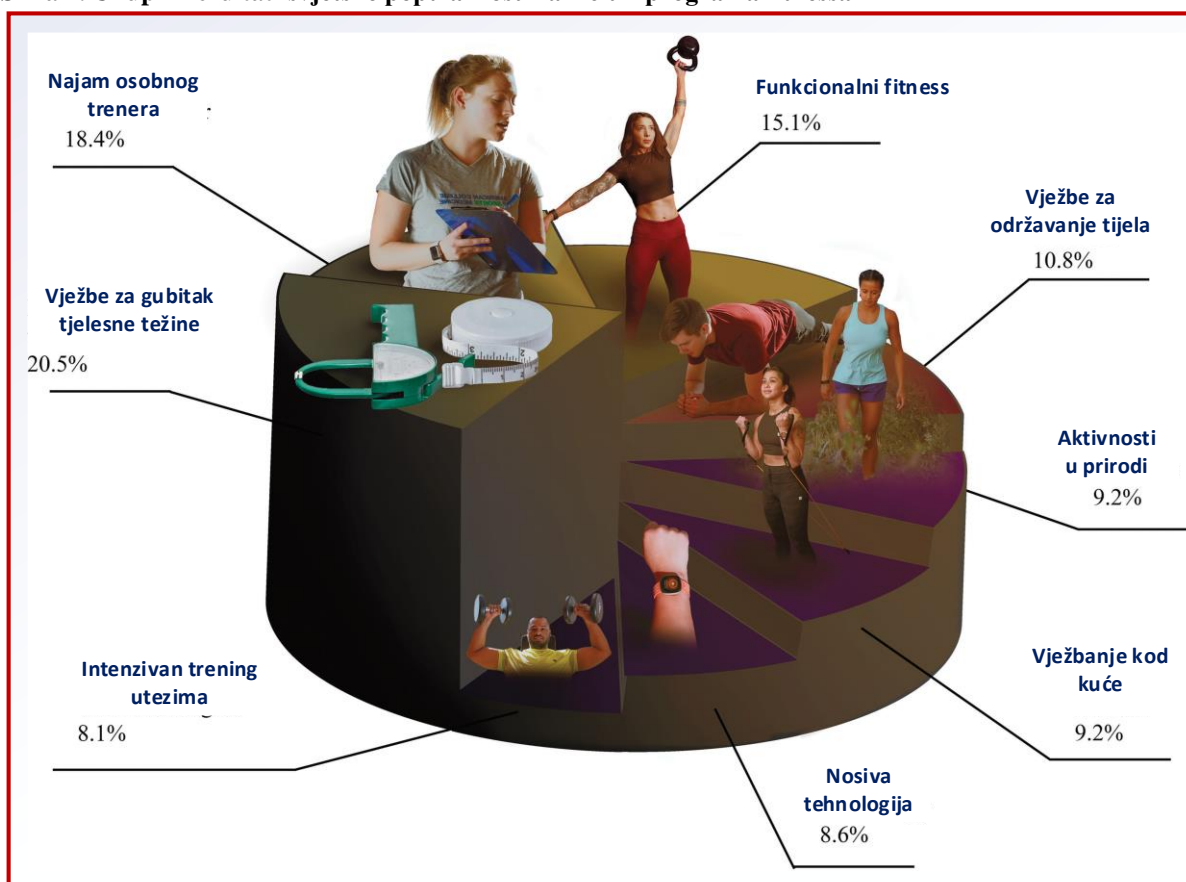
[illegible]

Najam osobnog trenera
18.4%

Funkcionalni fitness
15.1%

Vježbe za održavanje tijela
10.8%

Vježbe za gubitak tjelesne težine
20.5%

Aktivnosti u prirodi
9.2%

Vježbanje kod kuće
9.2%

Intenzivan trening utezima
8.1%

Nosiva tehnologija
8.6%